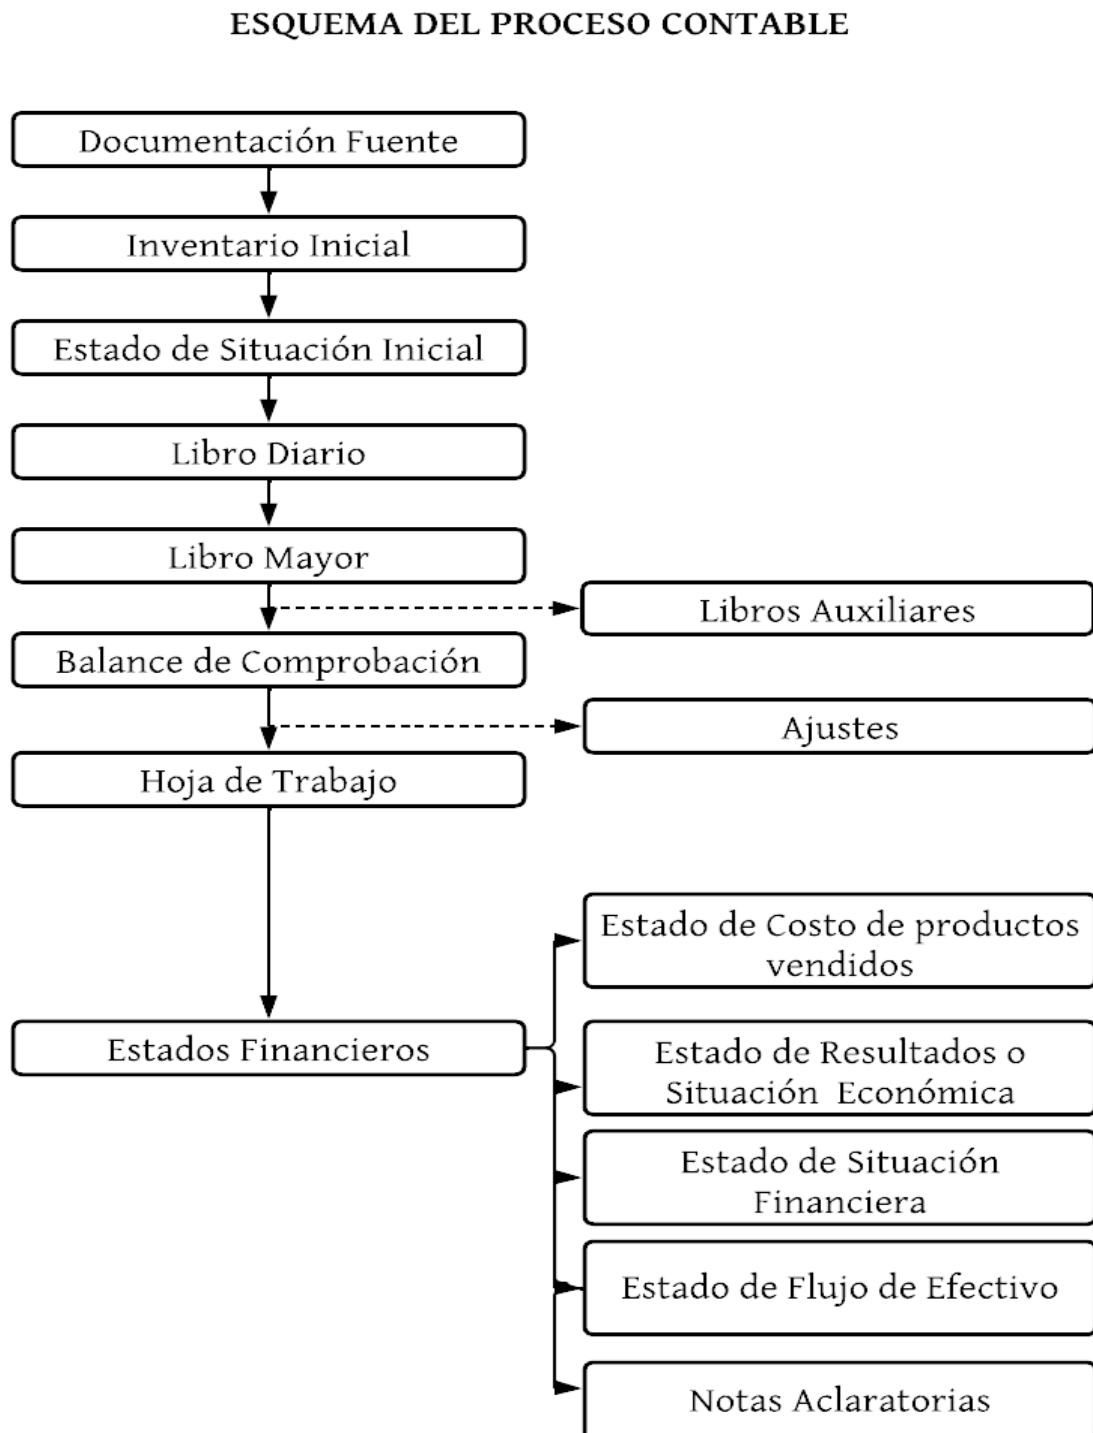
ESQUEMA DEL PROCESO CONTABLE

Documentación Fuente

Inventario Inicial

Estado de Situación Inicial

Libro Diario

Libro Mayor

Libros Auxiliares

Balance de Comprobación

Ajustes

Hoja de Trabajo

Estados Financieros

Estado de Costo de productos vendidos

Estado de Resultados o Situación Económica

Estado de Situación Financiera

Estado de Flujo de Efectivo

Notas Aclaratorias